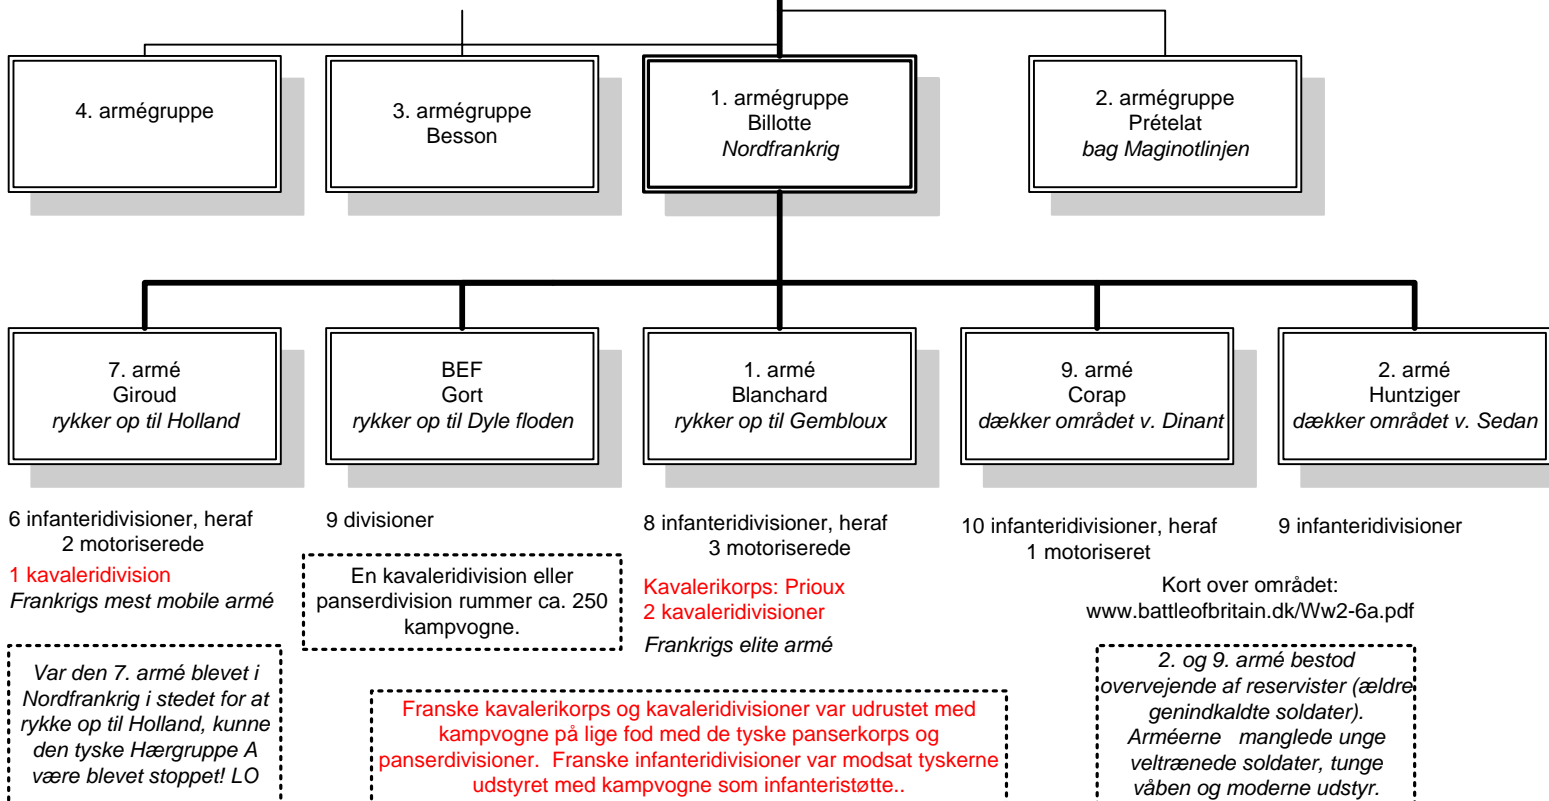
4. armégruppe

3. armégruppe
Besson

1. armégruppe
Billotte
*Nordfrankrig*

2. armégruppe
Prételat
*bag Maginotlinjen*

7. armé
Giroud
*rykker op til Holland*

BEF
Gort
*rykker op til Dyle floden*

1. armé
Blanchard
*rykker op til Gembloux*

9. armé
Corap
*dækker området v. Dinant*

2. armé
Huntziger
*dækker området v. Sedan*

6 infanteridivisioner, heraf 2 motoriserede

1 kavaleridivision
*Frankrigs mest mobile armé*

9 divisioner

En kavaleridivision eller panserdivision rummer ca. 250 kampvogne.

8 infanteridivisioner, heraf 3 motoriserede

Kavalerikorps: Prioux
2 kavaleridivisioner

*Frankrigs elite armé*

10 infanteridivisioner, heraf 1 motoriseret

9 infanteridivisioner

Kort over området:
www.battleofbritain.dk/Ww2-6a.pdf

*Var den 7. armé blevet i Nordfrankrig i stedet for at rykke op til Holland, kunne den tyske Hærgruppe A være blevet stoppet! LO*

Franske kavalerikorps og kavaleridivisioner var udrustet med kampvogne på lige fod med de tyske panserkorps og panserdivisioner. Franske infanteridivisioner var modsat tyskerne udstyret med kampvogne som infanteristøtte..

*2. og 9. armé bestod overvejende af reservister (ældre genindkaldte soldater). Arméerne manglede unge veltrænede soldater, tunge våben og moderne udstyr.*